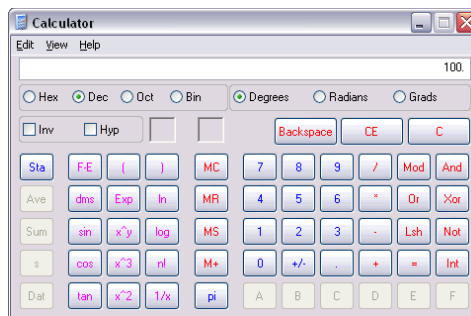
Calculator

Edit View Help

100.

Hex Dec Oct Bin

Degrees Radians Grads

Inv Hyp

Backspace CE C

| Sta | F-E | ( | ) | MC | 7 | 8 | 9 | / | Mod | And |
|---|---|---|---|---|---|---|---|---|---|---|
| Ave | dms | Exp | ln | MR | 4 | 5 | 6 | * | Or | Xor |
| Sum | sin | x^y | log | MS | 1 | 2 | 3 | - | Lsh | Not |
| s | cos | x^3 | n! | M+ | 0 | +/- | . | + | = | Int |
| Dat | tan | x^2 | 1/x | pi | A | B | C | D | E | F |